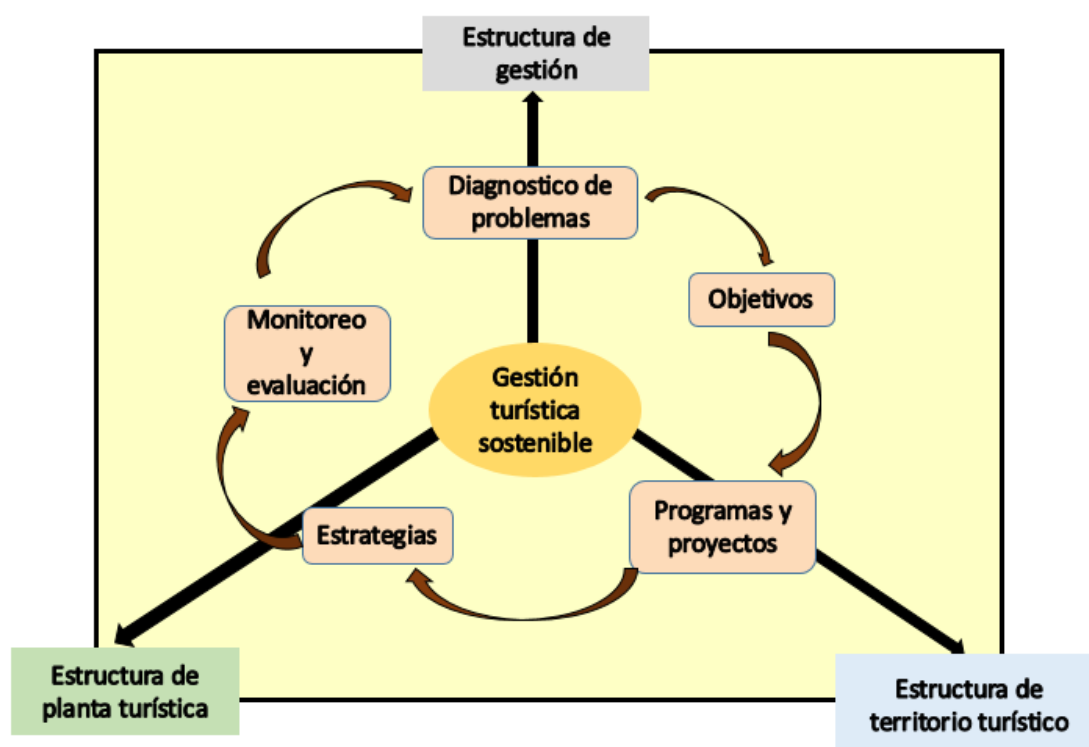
Estructura de gestión

Diagnostico de problemas

Objetivos

Monitoreo y evaluación

Gestión turística sostenible

Programas y proyectos

Estrategias

Estructura de planta turística

Estructura de territorio turístico